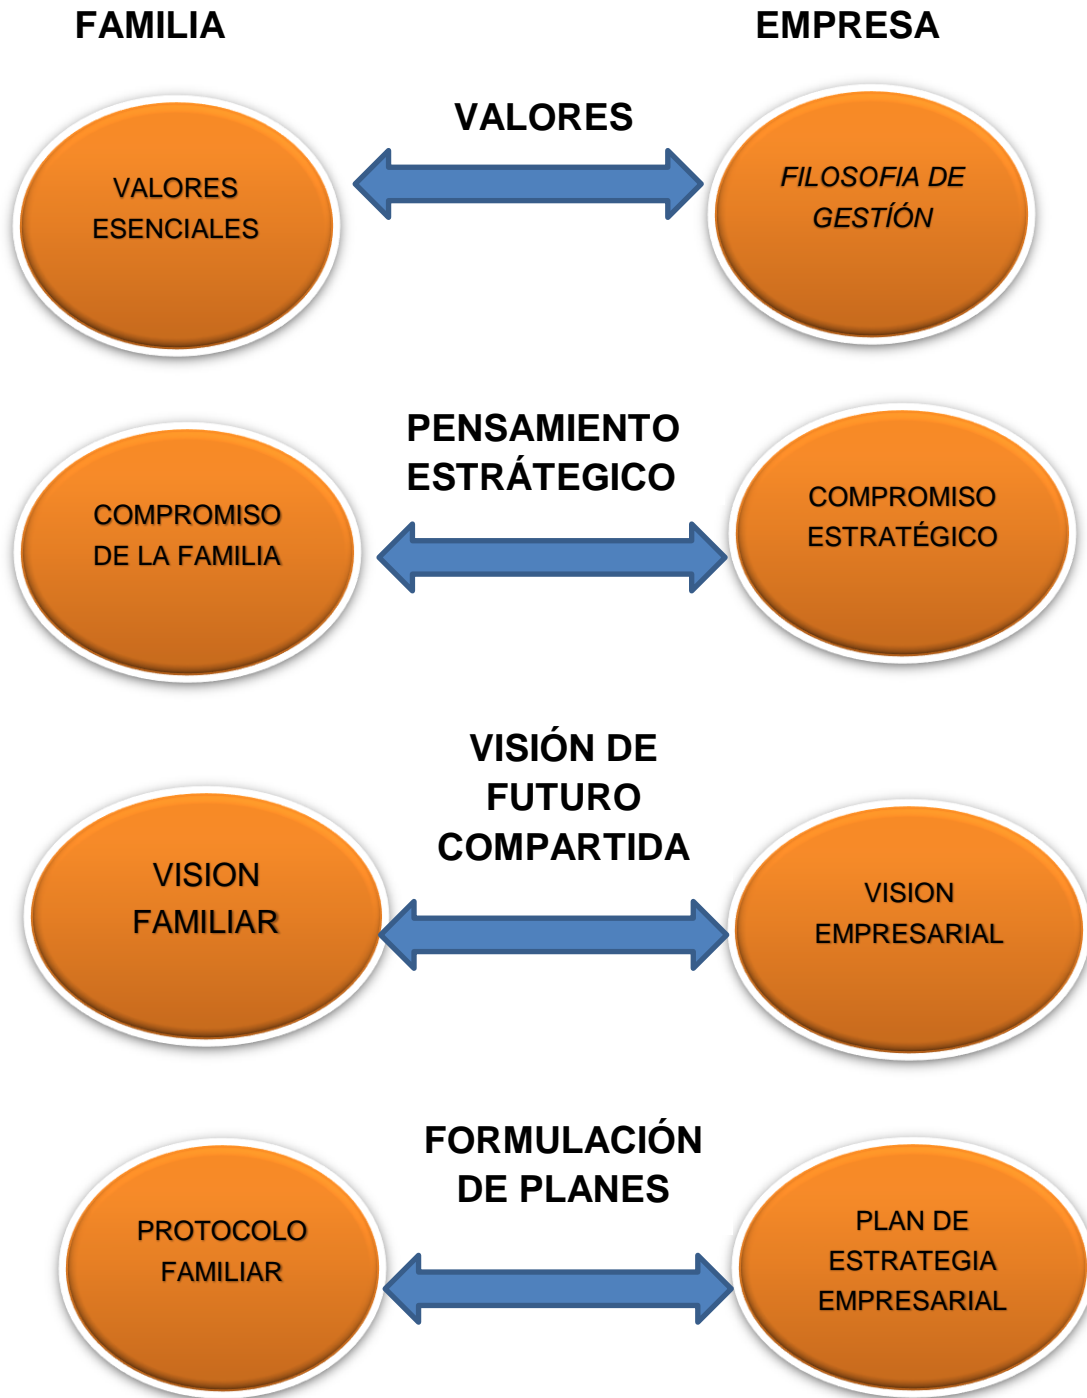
FAMILIA

EMPRESA

VALORES

VALORES ESENCIALES

FILOSOFIA DE GESTÍÓN

PENSAMIENTO ESTRÁTEGICO

COMPROMISO DE LA FAMILIA

COMPROMISO ESTRATÉGICO

VISIÓN DE FUTURO COMPARTIDA

VISION FAMILIAR

VISION EMPRESARIAL

FORMULACIÓN DE PLANES

PROTOCOLO FAMILIAR

PLAN DE ESTRATEGIA EMPRESARIAL